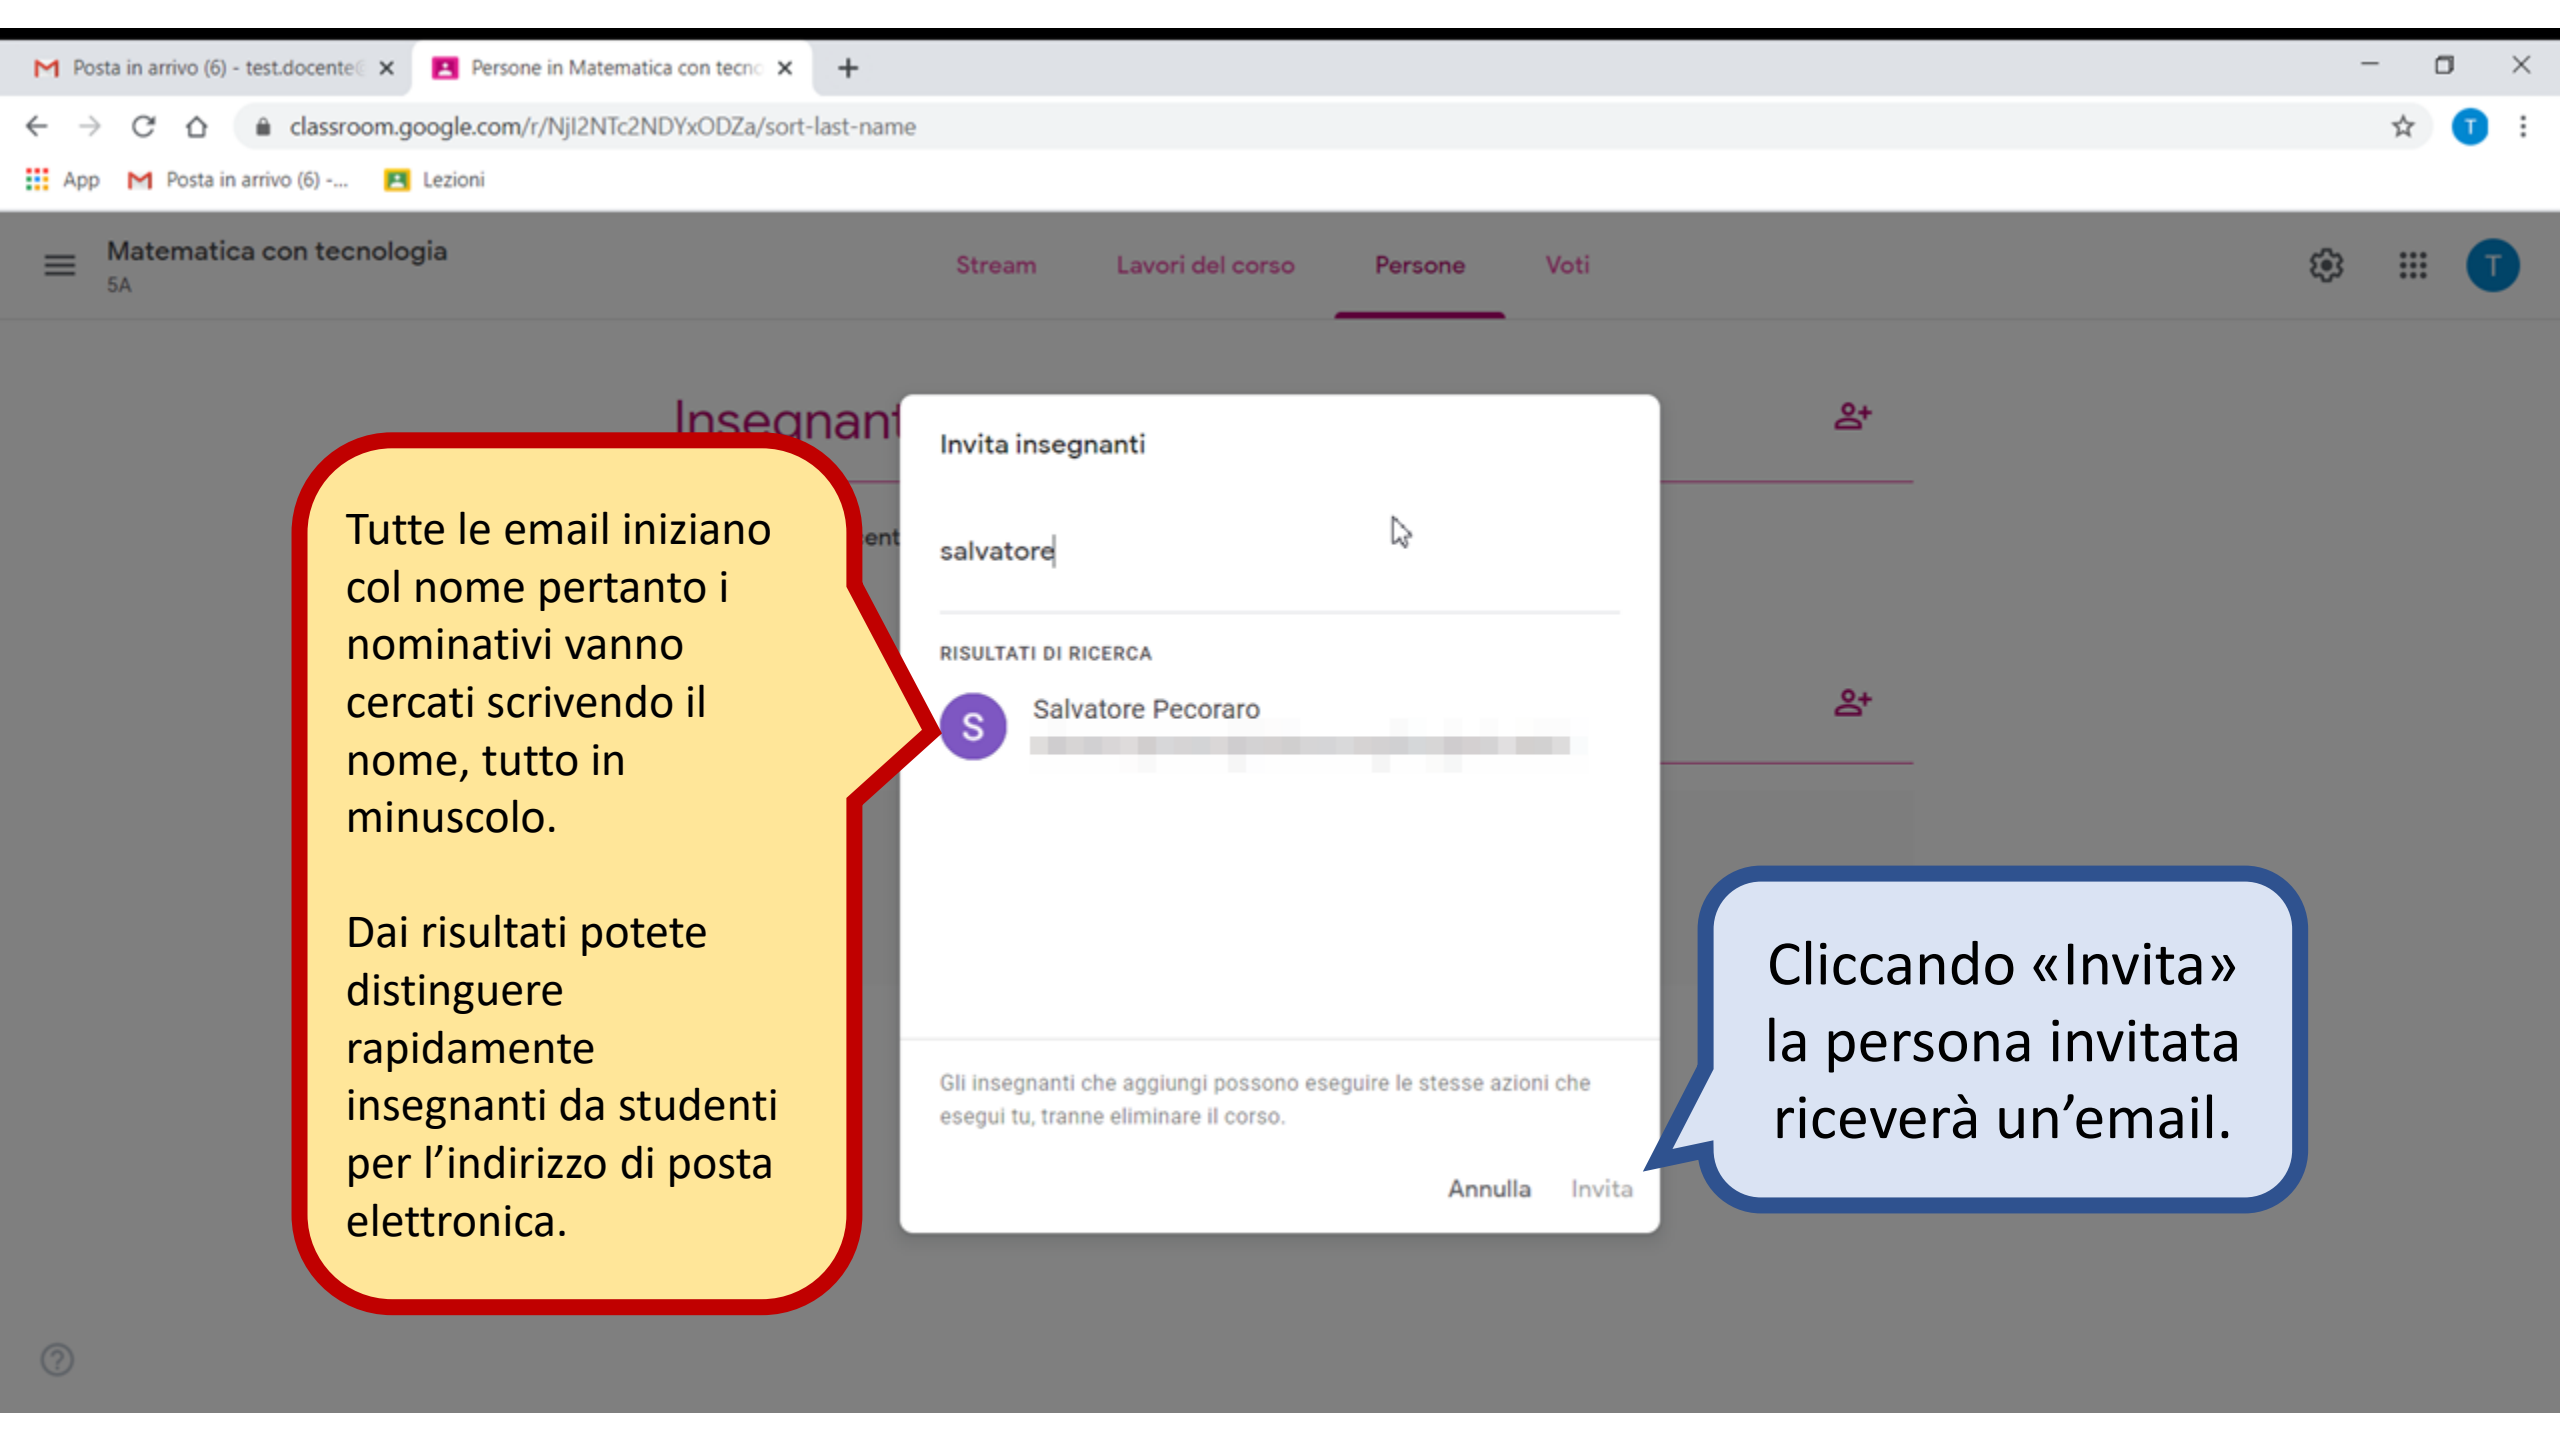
Posta in arrivo (6) - test.docente
Persone in Matematica con tecn

classroom.google.com/r/NjI2NTc2NDYxODZa/sort-last-name

T

App
Posta in arrivo (6) -...
Lezioni

Matematica con tecnologia
5A

Stream
Lavori del corso
Persone
Voti

T

Insegnant

ent

Invita insegnanti

salvatore

RISULTATI DI RICERCA

S
Salvatore Pecoraro
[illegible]

Gli insegnanti che aggiungi possono eseguire le stesse azioni che esegui tu, tranne eliminare il corso.

Annulla
Invita

Tutte le email iniziano col nome pertanto i nominativi vanno cercati scrivendo il nome, tutto in minuscolo.

Dai risultati potete distinguere rapidamente insegnanti da studenti per l'indirizzo di posta elettronica.

Cliccando «Invita» la persona invitata riceverà un'email.